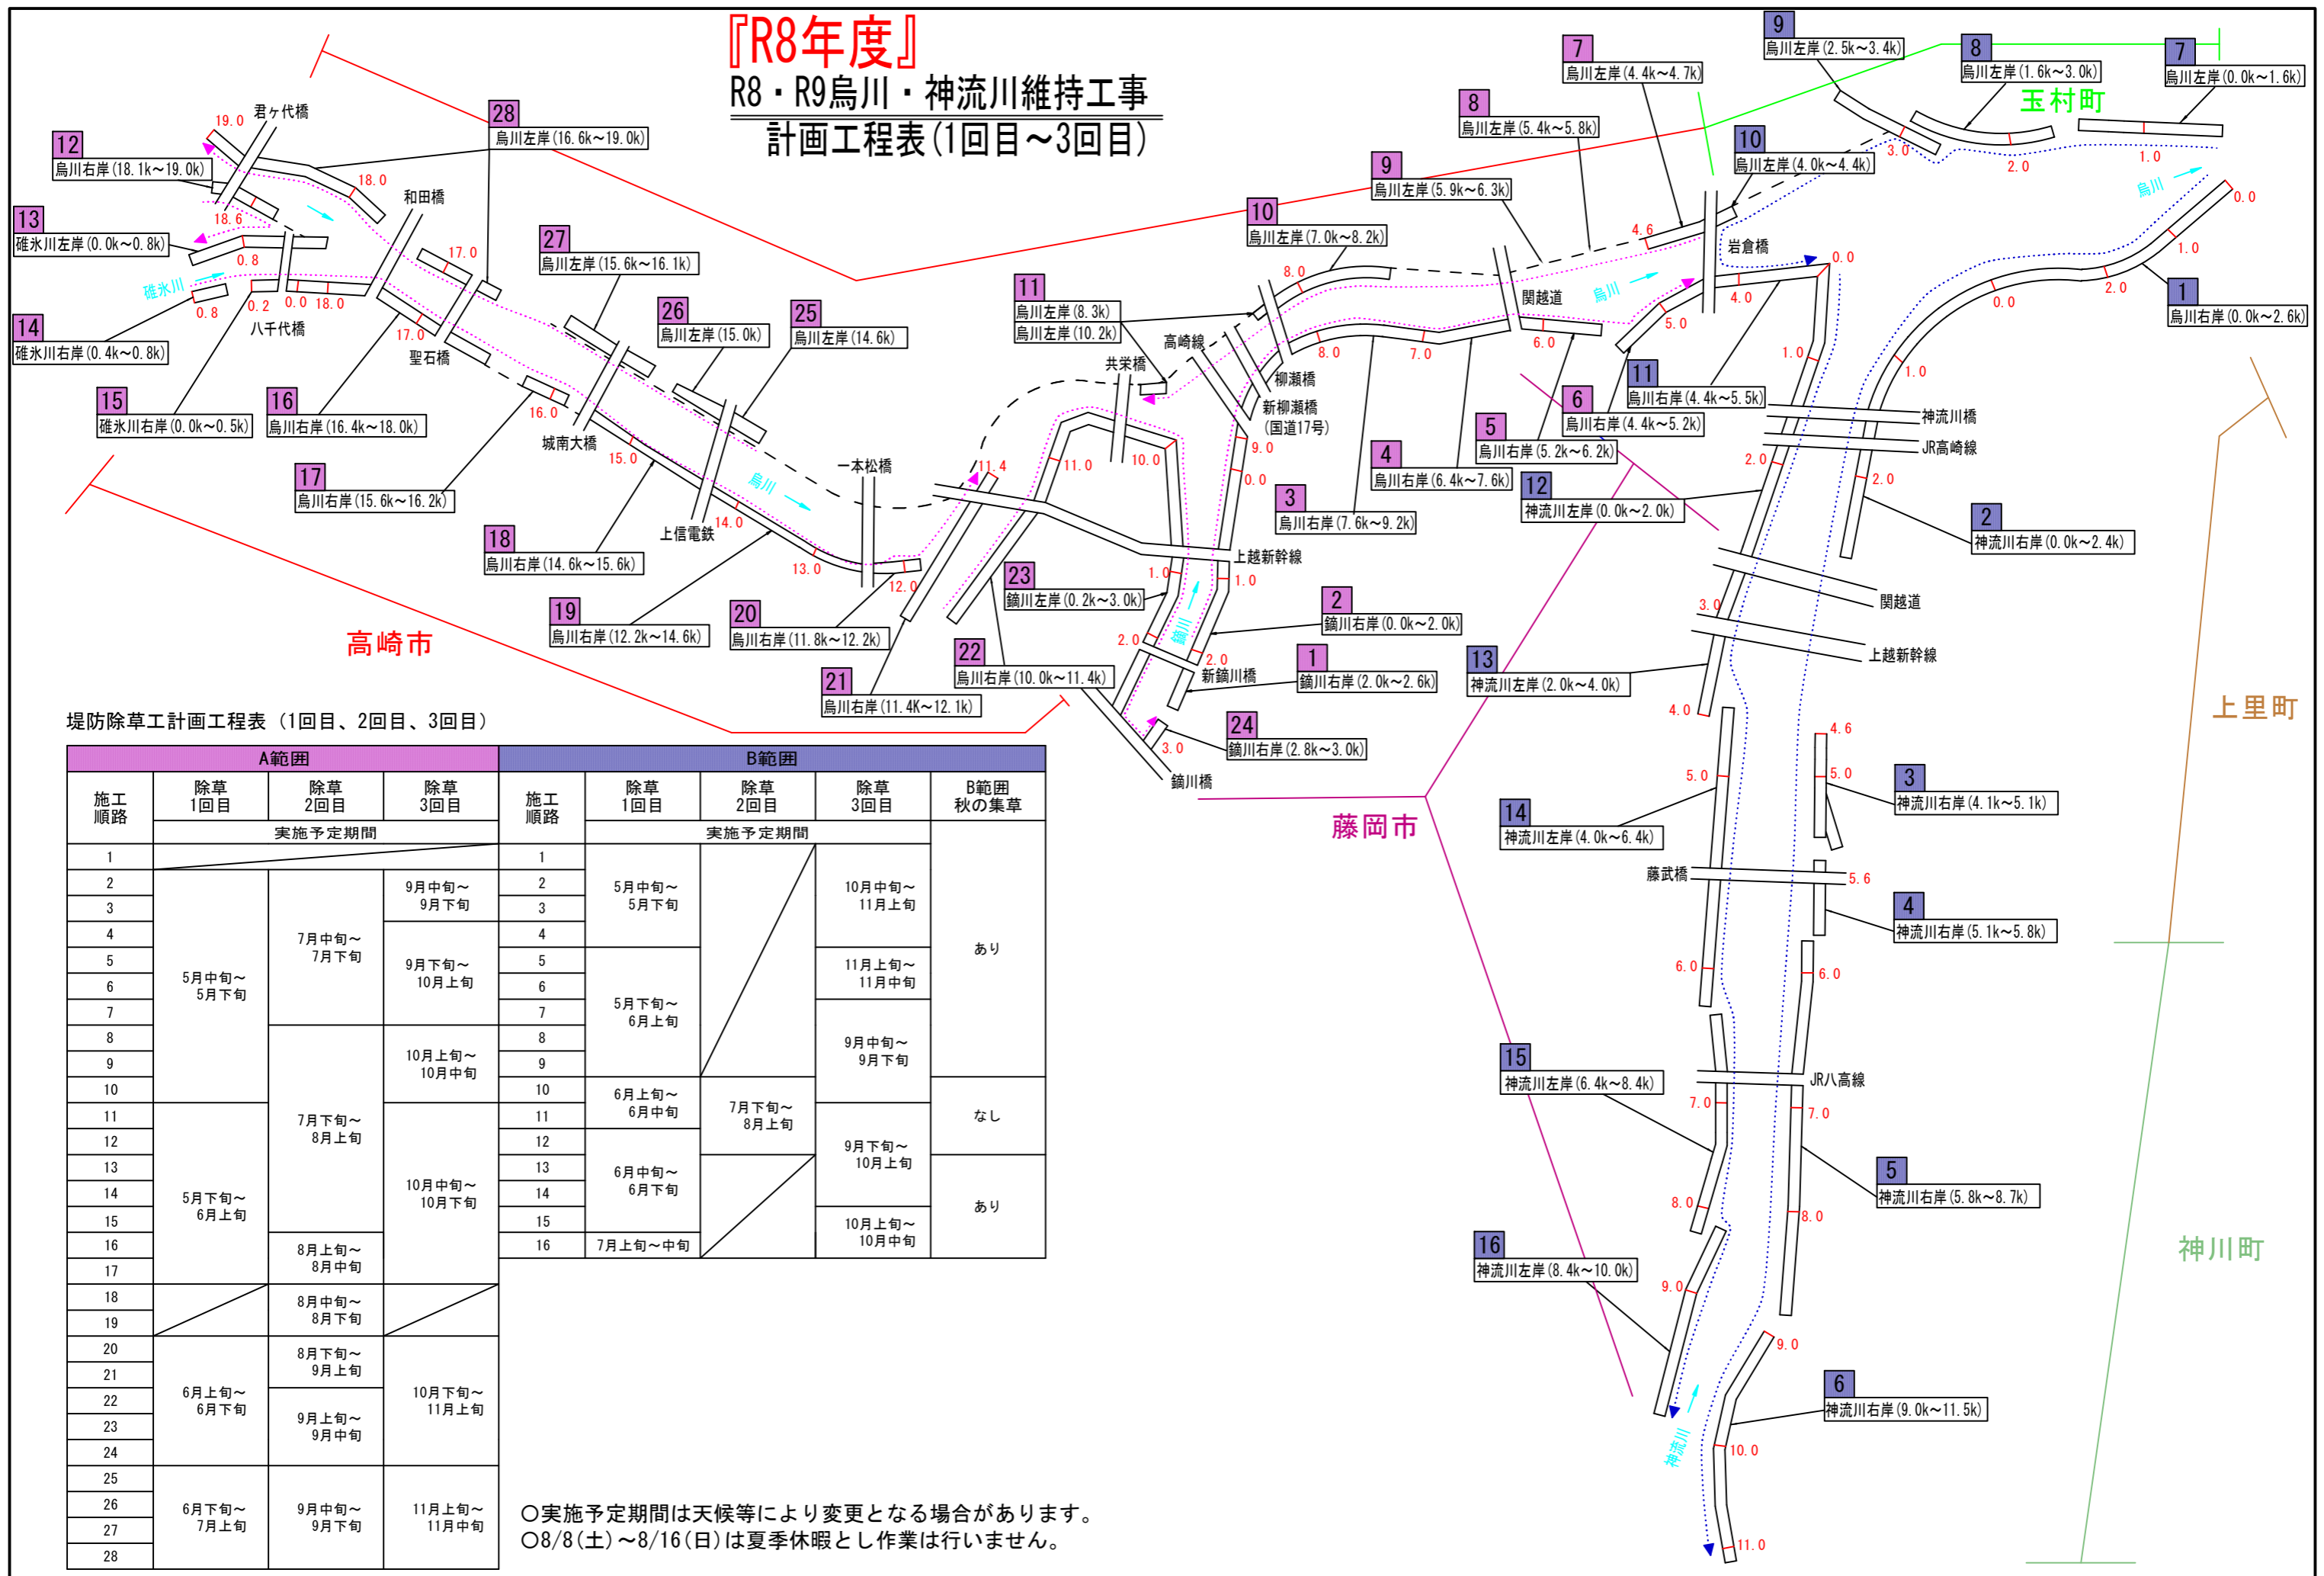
『R8年度』
R8・R9烏川・神流川維持工事
計画工程表(1回目~3回目)

12 烏川右岸(18.1k~19.0k)
28 烏川左岸(16.6k~19.0k)
13 碓氷川左岸(0.0k~0.8k)
14 碓氷川右岸(0.4k~0.8k)
15 碓氷川右岸(0.0k~0.5k)
16 烏川右岸(16.4k~18.0k)
17 烏川右岸(15.6k~16.2k)
27 烏川左岸(15.6k~16.1k)
26 烏川左岸(15.0k)
25 烏川左岸(14.6k)
18 烏川右岸(14.6k~15.6k)
19 烏川左岸(12.2k~14.6k)
20 烏川右岸(11.8k~12.2k)
21 烏川右岸(11.4K~12.1k)
22 烏川右岸(10.0k~11.4k)
23 鏑川左岸(0.2k~3.0k)
24 鏑川右岸(2.8k~3.0k)
11 烏川左岸(8.3k) 烏川左岸(10.2k)
10 烏川左岸(7.0k~8.2k)
9 烏川左岸(5.9k~6.3k)
8 烏川左岸(5.4k~5.8k)
7 烏川左岸(4.4k~4.7k)
9 烏川左岸(2.5k~3.4k)
8 烏川左岸(1.6k~3.0k)
7 烏川左岸(0.0k~1.6k)
10 烏川左岸(4.0k~4.4k)
1 烏川右岸(0.0k~2.6k)
11 烏川右岸(4.4k~5.5k)
6 烏川右岸(4.4k~5.2k)
5 烏川右岸(5.2k~6.2k)
4 烏川右岸(6.4k~7.6k)
3 烏川右岸(7.6k~9.2k)
2 鏑川右岸(0.0k~2.0k)
1 鏑川右岸(2.0k~2.6k)
12 神流川左岸(0.0k~2.0k)
2 神流川右岸(0.0k~2.4k)
13 神流川左岸(2.0k~4.0k)
3 神流川右岸(4.1k~5.1k)
14 神流川左岸(4.0k~6.4k)
4 神流川右岸(5.1k~5.8k)
15 神流川左岸(6.4k~8.4k)
5 神流川右岸(5.8k~8.7k)
16 神流川左岸(8.4k~10.0k)
6 神流川右岸(9.0k~11.5k)

君ヶ代橋 和田橋 八千代橋 聖石橋 城南大橋 上信電鉄 一本松橋 共栄橋 高崎線 柳瀬橋 新柳瀬橋(国道17号) 上越新幹線 新鏑川橋 鏑川橋 関越道 岩倉橋 神流川橋 JR高崎線 関越道 上越新幹線 藤武橋 JR八高線
碓氷川 烏川 鏑川 神流川
玉村町 高崎市 藤岡市 上里町 神川町
19.0 18.6 18.0 0.8 0.2 0.0 18.0 0.8 17.0 17.0 16.0 15.0 14.0 13.0 12.0 11.4 11.0 10.0 9.0 0.0 1.0 1.0 2.0 2.0 3.0 8.0 8.0 7.0 6.0 5.0 4.6 4.0 3.0 2.0 1.0 1.0 0.0 0.0 2.0 2.0 1.0 1.0 2.0 2.0 3.0 4.0 5.0 4.6 5.0 5.6 6.0 6.0 7.0 7.0 8.0 8.0 9.0 9.0 10.0 11.0

堤防除草工計画工程表(1回目、2回目、3回目)

| A範囲 | | | | B範囲 | | | | |
|---|---|---|---|---|---|---|---|---|
| 施工順路 | 除草1回目 | 除草2回目 | 除草3回目 | 施工順路 | 除草1回目 | 除草2回目 | 除草3回目 | B範囲秋の集草 |
| | 実施予定期間 | | | | 実施予定期間 | | | |
| 1 | | | | 1 | | | | |
| 2 | 5月中旬~5月下旬 | 7月中旬~7月下旬 | 9月中旬~9月下旬 | 2 | 5月中旬~5月下旬 | | 10月中旬~11月上旬 | あり |
| 3 | | | | 3 | | | | |
| 4 | | | 9月下旬~10月上旬 | 4 | | | | |
| 5 | | | | 5 | 5月下旬~6月上旬 | | 11月上旬~11月中旬 | |
| 6 | | | | 6 | | | | |
| 7 | | | | 7 | | | 9月中旬~9月下旬 | |
| 8 | | 7月下旬~8月上旬 | 10月上旬~10月中旬 | 8 | | | | |
| 9 | | | | 9 | | | | |
| 10 | | | | 10 | | | | |
| 11 | 5月下旬~6月上旬 | | 10月中旬~10月下旬 | 11 | 6月上旬~6月中旬 | 7月下旬~8月上旬 | | なし |
| 12 | | | | 12 | | | 9月下旬~10月上旬 | |
| 13 | | | | 13 | 6月中旬~6月下旬 | | | あり |
| 14 | | | | 14 | | | | |
| 15 | | | | 15 | | | 10月上旬~10月中旬 | |
| 16 | | 8月上旬~8月中旬 | | 16 | 7月上旬~中旬 | | | |
| 17 | | | | | | | | |
| 18 | | 8月中旬~8月下旬 | | | | | | |
| 19 | | | | | | | | |
| 20 | 6月上旬~6月下旬 | 8月下旬~9月上旬 | 10月下旬~11月上旬 | | | | | |
| 21 | | | | | | | | |
| 22 | | 9月上旬~9月中旬 | | | | | | |
| 23 | | | | | | | | |
| 24 | | | | | | | | |
| 25 | 6月下旬~7月上旬 | 9月中旬~9月下旬 | 11月上旬~11月中旬 | | | | | |
| 26 | | | | | | | | |
| 27 | | | | | | | | |
| 28 | | | | | | | | |

○実施予定期間は天候等により変更となる場合があります。
○8/8(土)~8/16(日)は夏季休暇とし作業は行いません。